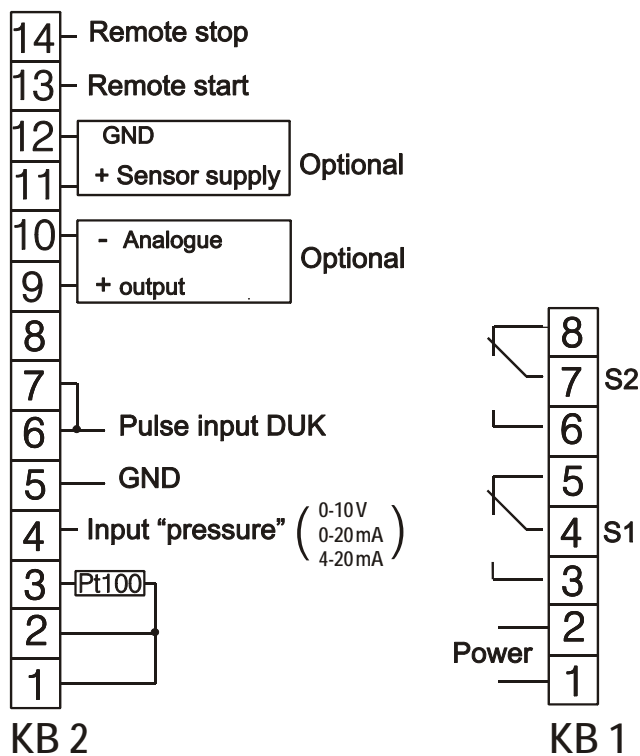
14 Remote stop
13 Remote start
12 GND
11 + Sensor supply
Optional
10 - Analogue
9 + output
Optional
8
7
6 Pulse input DUK
5 GND
4 Input "pressure" ( 0-10 V 0-20 mA 4-20 mA )
3 Pt100
2
1
KB 2

8
7 S2
6
5
4 S1
3
2
Power
1
KB 1